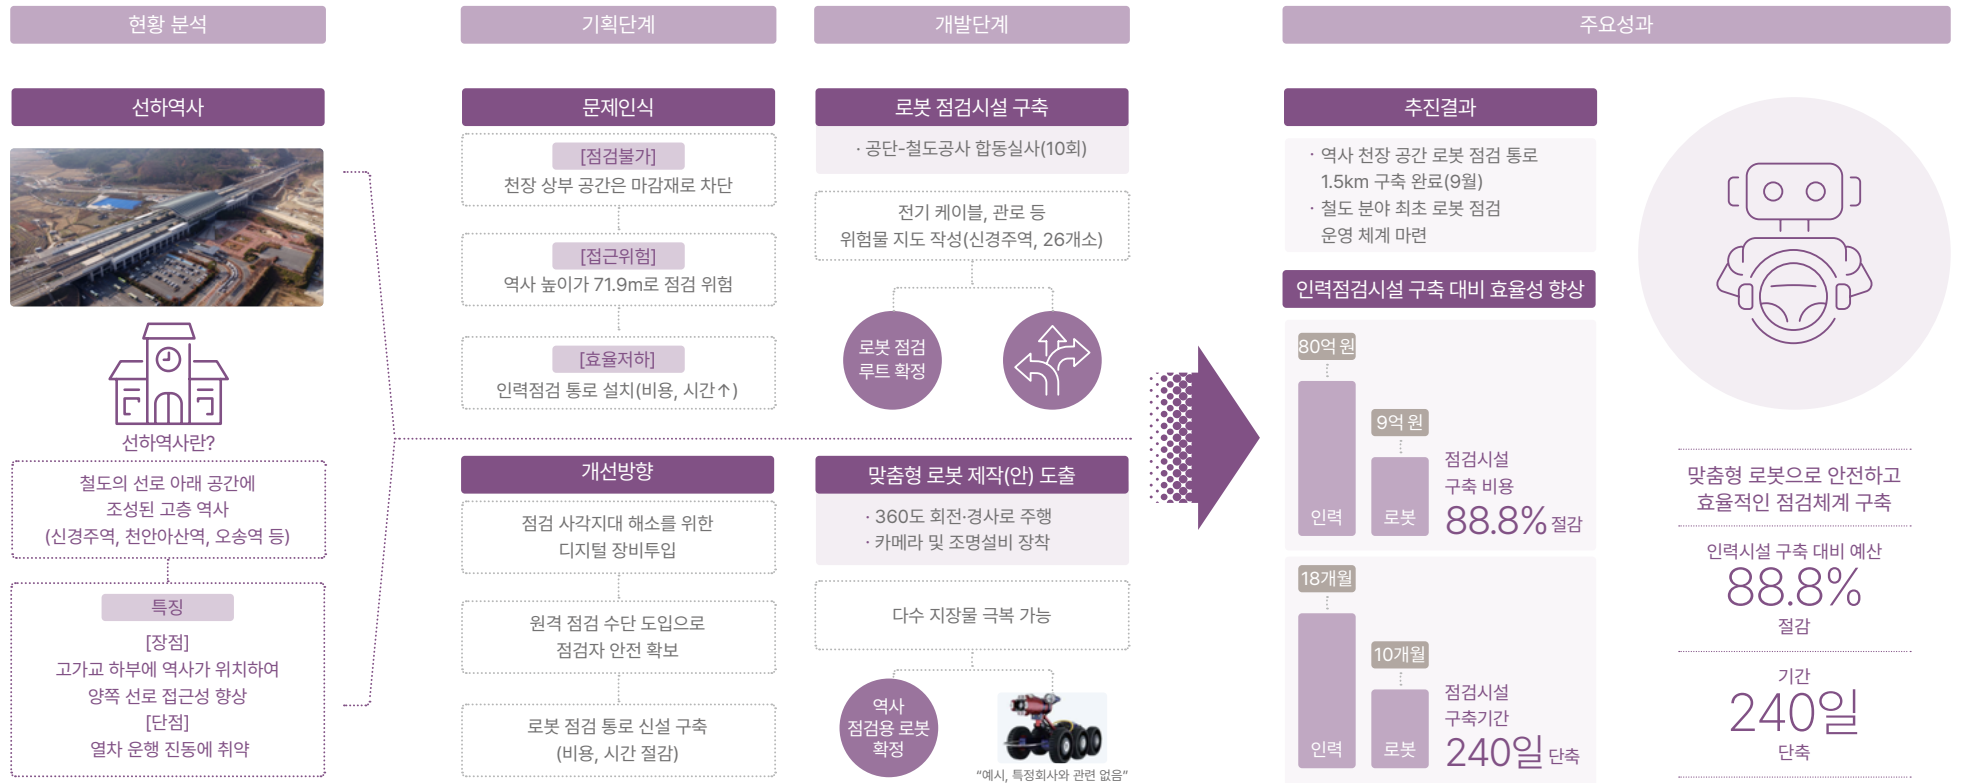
현황 분석

선하역사

선하역사란?

철도의 선로 아래 공간에 조성된 고층 역사 (신경주역, 천안아산역, 오송역 등)

특징

[장점]
고가교 하부에 역사가 위치하여 양쪽 선로 접근성 향상
[단점]
열차 운행 진동에 취약

기획단계

문제인식

[점검불가]
천장 상부 공간은 마감재로 차단

[접근위험]
역사 높이가 71.9m로 점검 위험

[효율저하]
인력점검 통로 설치(비용, 시간↑)

개선방향

점검 사각지대 해소를 위한 디지털 장비투입

원격 점검 수단 도입으로 점검자 안전 확보

로봇 점검 통로 신설 구축 (비용, 시간 절감)

개발단계

로봇 점검시설 구축

· 공단-철도공사 합동실사(10회)

전기 케이블, 관로 등 위험물 지도 작성(신경주역, 26개소)

로봇 점검 루트 확정

맞춤형 로봇 제작(안) 도출

· 360도 회전·경사로 주행
· 카메라 및 조명설비 장착

다수 지장물 극복 가능

역사 점검용 로봇 확정

"예시, 특정회사와 관련 없음"

주요성과

추진결과

· 역사 천장 공간 로봇 점검 통로 1.5km 구축 완료(9월)
· 철도 분야 최초 로봇 점검 운영 체계 마련

인력점검시설 구축 대비 효율성 향상

80억 원
인력
9억 원
로봇
점검시설 구축 비용
88.8% 절감

18개월
인력
10개월
로봇
점검시설 구축기간
240일 단축

맞춤형 로봇으로 안전하고 효율적인 점검체계 구축

인력시설 구축 대비 예산
88.8%
절감

기간
240일
단축